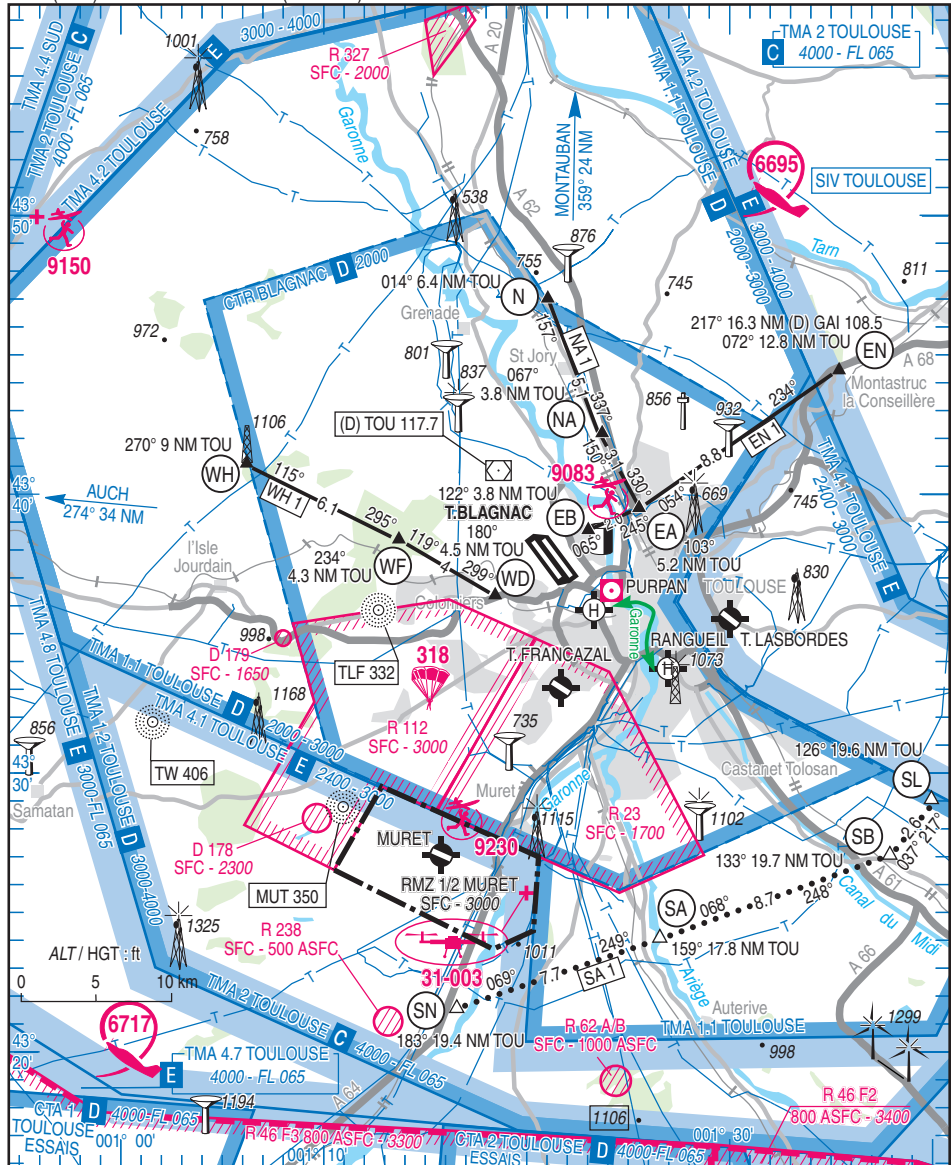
TMA 2 TOULOUSE
C 4000 - FL 065

TMA 4.4 SUD C
TMA 2 TOULOUSE 4000 - FL 065
TMA 4.2 TOULOUSE
1001
E 3000 - 4000
758
R 327
SFC - 2000
Garonne
A 20
MONTAUBAN
359° 24 NM
TMA 4.2 TOULOUSE
TMA 1.1 TOULOUSE
6695
SIV TOULOUSE
D E 3000 - 4000
2000 - 3000
43° 50'
9150
538
A 62
876
755
Tarn
811
CTR BLAGNAC D 2000
014° 6.4 NM TOU
N
745
972
Grenade
151°
NA 1
217° 16.3 NM (D) GAI 108.5
072° 12.8 NM TOU
EN
A 68
801
837
St Jory
067°
3.8 NM TOU
NA
337°
Montastruc la Conseillère
856
932
234°
1106
(D) TOU 117.7
150°
330°
8.8
EN 1
TMA 4.1 TOULOUSE
270° 9 NM TOU
WH
115°
9083
054°
669
2400 - 3000
43° 40'
AUCH
274° 34 NM
WH 1
6.1
122° 3.8 NM TOU
T.BLAGNAC
EB
245°
EA
745
295°
180°
065°
103°
119°
4.5 NM TOU
5.2 NM TOU
l'Isle Jourdain
234°
4.3 NM TOU
WF
4
299°
WD
PURPAN
TOULOUSE
830
Colomiers
H
Garonne
998
D 179
SFC - 1650
TLF 332
318
T. FRANCAZAL
RANGUEIL
T. LASBORDES
H
1073
TMA 1.1 TOULOUSE
D
1168
TMA 4.1 TOULOUSE
2000 - 3000
R 112
SFC - 3000
735
856
TMA 4.8 TOULOUSE
TMA 1.2 TOULOUSE
E 3000-FL 065
D 3000-4000
43° 30'
TW 406
E 2400 - 3000
Muret
Garonne
R 23
SFC - 1700
1102
126° 19.6 NM TOU
Castanet Tolosan
SL
Samatan
D 178
SFC - 2300
MURET
1115
9230
133° 19.7 NM TOU
SB
2.6
037°
217°
MUT 350
RMZ 1/2 MURET
SFC - 3000
SA
068°
8.7
248°
A 61
Canal du Midi
R 238
SFC - 500 ASFC
1325
249°
159° 17.8 NM TOU
ALT / HGT : ft
0 5 10 km
31-003
1011
069°
7.7
SA 1
Ariège
A 66
SN
183° 19.4 NM TOU
Auterive
1299
6717
R 62 A/B
SFC - 1000 ASFC
TMA 1.1 TOULOUSE
998
43° 20'
TMA 4.7 TOULOUSE
E 4000 - FL 065
C 4000 - FL 065
TMA 2 TOULOUSE
A 64
R 46 F2
800 ASFC - 3400
CTA 1 TOULOUSE ESSAIS
D 4000-FL 065
1194
R 46 F3 800 ASFC - 3300
001° 00'
001° 10'
CTA 2 TOULOUSE ESSAIS
1106
D 4000-FL 065
001° 30'